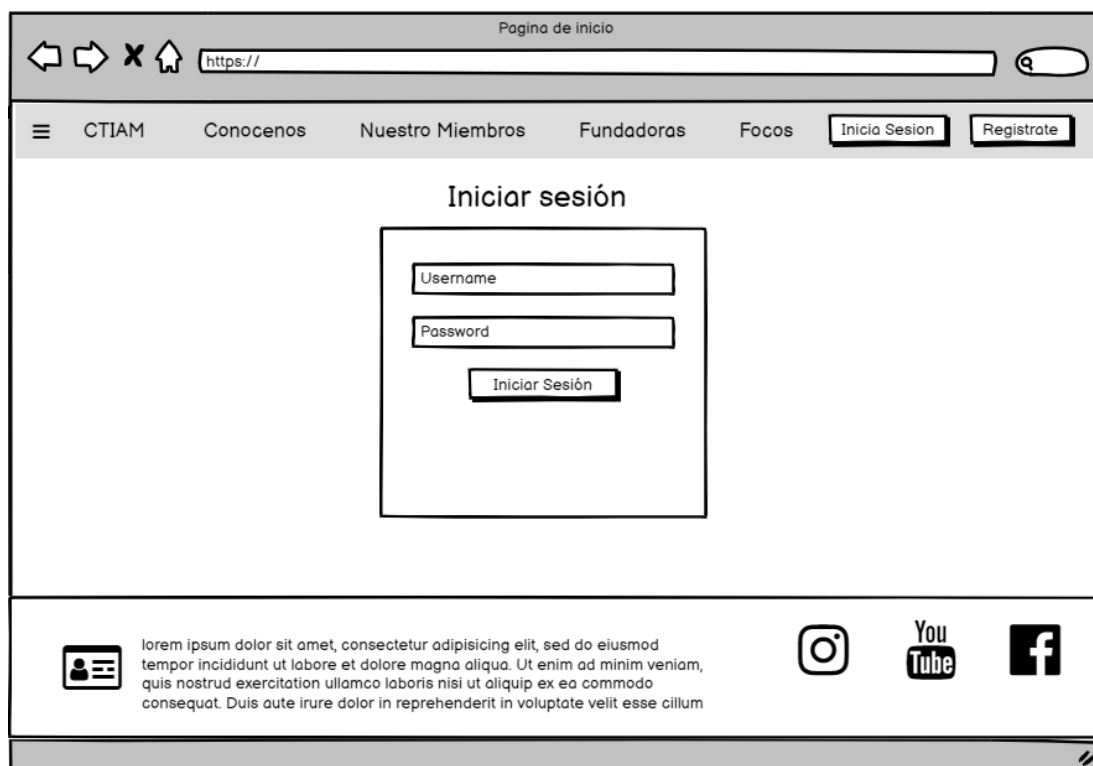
Pagina de inicio

https://

CTIAM Conocenos Nuestro Miembros Fundadoras Focos Inicia Sesion Registrate

Iniciar sesión

Username

Password

Iniciar Sesión

lorem ipsum dolor sit amet, consectetur adipisicing elit, sed do eiusmod tempor incididunt ut labore et dolore magna aliqua. Ut enim ad minim veniam, quis nostrud exercitation ullamco laboris nisi ut aliquip ex ea commodo consequat. Duis aute irure dolor in reprehenderit in voluptate velit esse cillum

You Tube